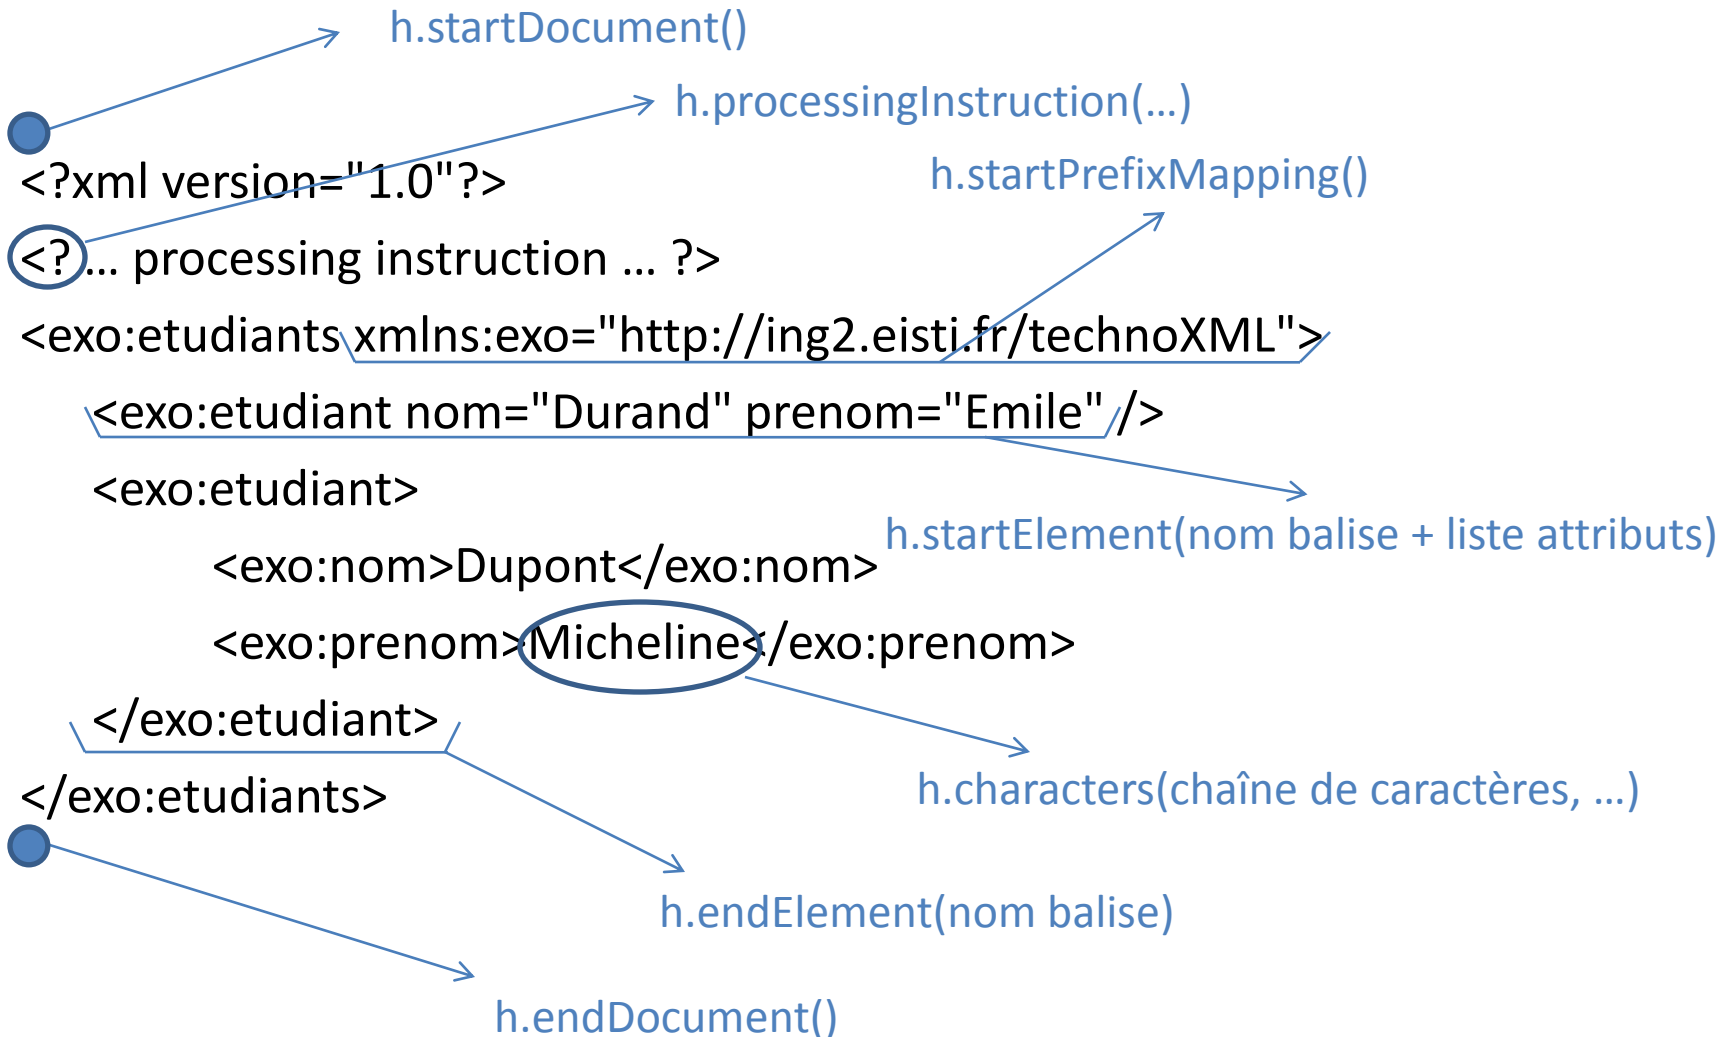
h.startDocument()

h.processingInstruction(…)

<?xml version="1.0"?>

h.startPrefixMapping()

<?… processing instruction … ?>

<exo:etudiants xmlns:exo="http://ing2.eisti.fr/technoXML">

<exo:etudiant nom="Durand" prenom="Emile" />

<exo:etudiant>

h.startElement(nom balise + liste attributs)

<exo:nom>Dupont</exo:nom>

<exo:prenom>Micheline</exo:prenom>

</exo:etudiant>

h.characters(chaîne de caractères, …)

</exo:etudiants>

h.endElement(nom balise)

h.endDocument()